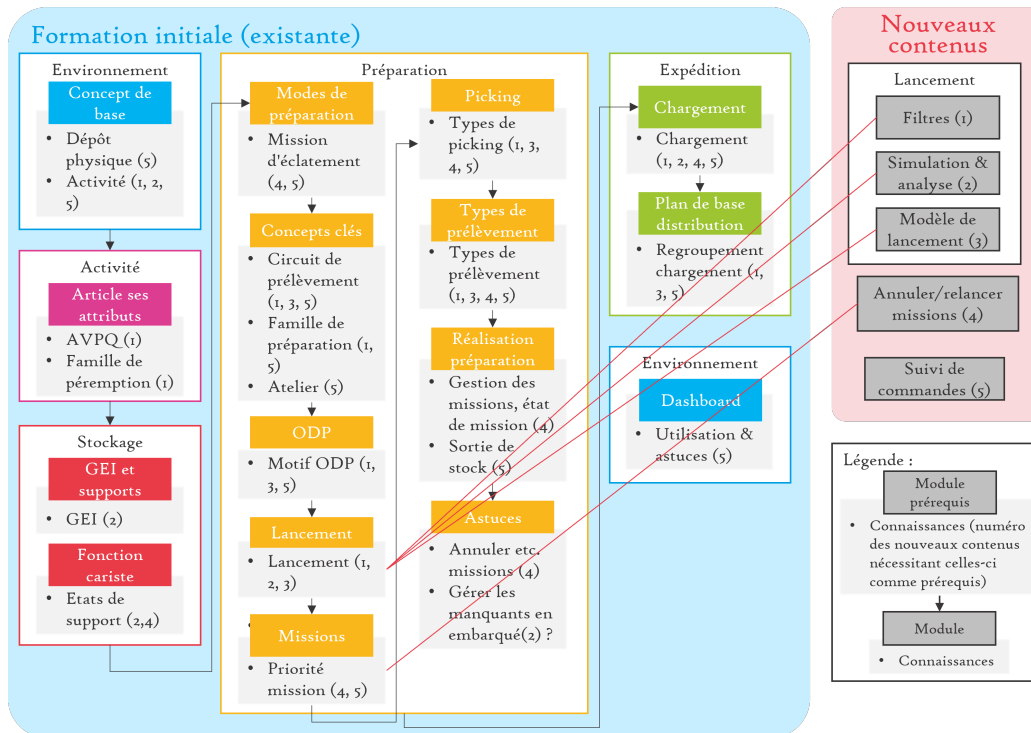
Formation initiale (existante)

Environnement

Concept de base

• Dépôt physique (5)
• Activité (1, 2, 5)

Activité

Article ses attributs

• AVPQ (1)
• Famille de péremption (1)

Stockage

GEI et supports

• GEI (2)

Fonction cariste

• Etats de support (2,4)

Préparation

Modes de préparation

• Mission d'éclatement (4, 5)

Concepts clés

• Circuit de prélèvement (1, 3, 5)
• Famille de préparation (1, 5)
• Atelier (5)

ODP

• Motif ODP (1, 3, 5)

Lancement

• Lancement (1, 2, 3)

Missions

• Priorité mission (4, 5)

Picking

• Types de picking (1, 3, 4, 5)

Types de prélèvement

• Types de prélèvement (1, 3, 4, 5)

Réalisation préparation

• Gestion des missions, état de mission (4)
• Sortie de stock (5)

Astuces

• Annuler etc. missions (4)
• Gérer les manquants en embarqué(2) ?

Expédition

Chargement

• Chargement (1, 2, 4, 5)

Plan de base distribution

• Regroupement chargement (1, 3, 5)

Environnement

Dashboard

• Utilisation & astuces (5)

Nouveaux contenus

Lancement

Filtres (1)

Simulation & analyse (2)

Modèle de lancement (3)

Annuler/relancer missions (4)

Suivi de commandes (5)

Légende :

Module prérequis

• Connaissances (numéro des nouveaux contenus nécessitant celles-ci comme prérequis)

Module

• Connaissances